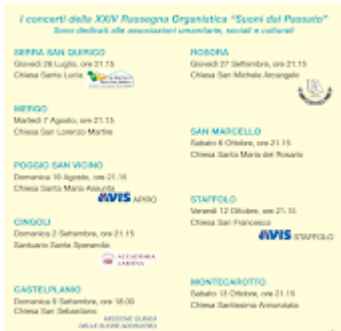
I concerti della XXV Rassegna Organistica "Suoni del Passato"
Sono dedicati alle associazioni umanitarie, sociali e culturali

SERRA SAN QUIRICO
Giovedì 28 Luglio, ore 21.15
Chiesa Santa Lucia

MERGO
Martedì 7 Agosto, ore 21.15
Chiesa San Lorenzo Martire

POGGIO SAN VICINO
Domenica 19 Agosto, ore 21.15
Chiesa Santa Maria Assunta

AVIS APIRO

CINGOLI
Domenica 2 Settembre, ore 21.15
Santuario Santa Sperandia

ACCADEMIA LIRICA

CASTELPLANIO
Domenica 9 Settembre, ore 18.00
Chiesa San Sebastiano

MISSIONE GUINEA DELLE SUORE ADORATRICI

ROSORA
Giovedì 27 Settembre, ore 21.15
Chiesa San Michele Arcangelo

SAN MARCELLO
Sabato 6 Ottobre, ore 21.15
Chiesa Santa Maria del Rosario

STAFFOLO
Venerdì 12 Ottobre, ore 21.15
Chiesa San Francesco

AVIS STAFFOLO

MONTECAROTTO
Sabato 13 Ottobre, ore 21.15
Chiesa Santissima Annunziata